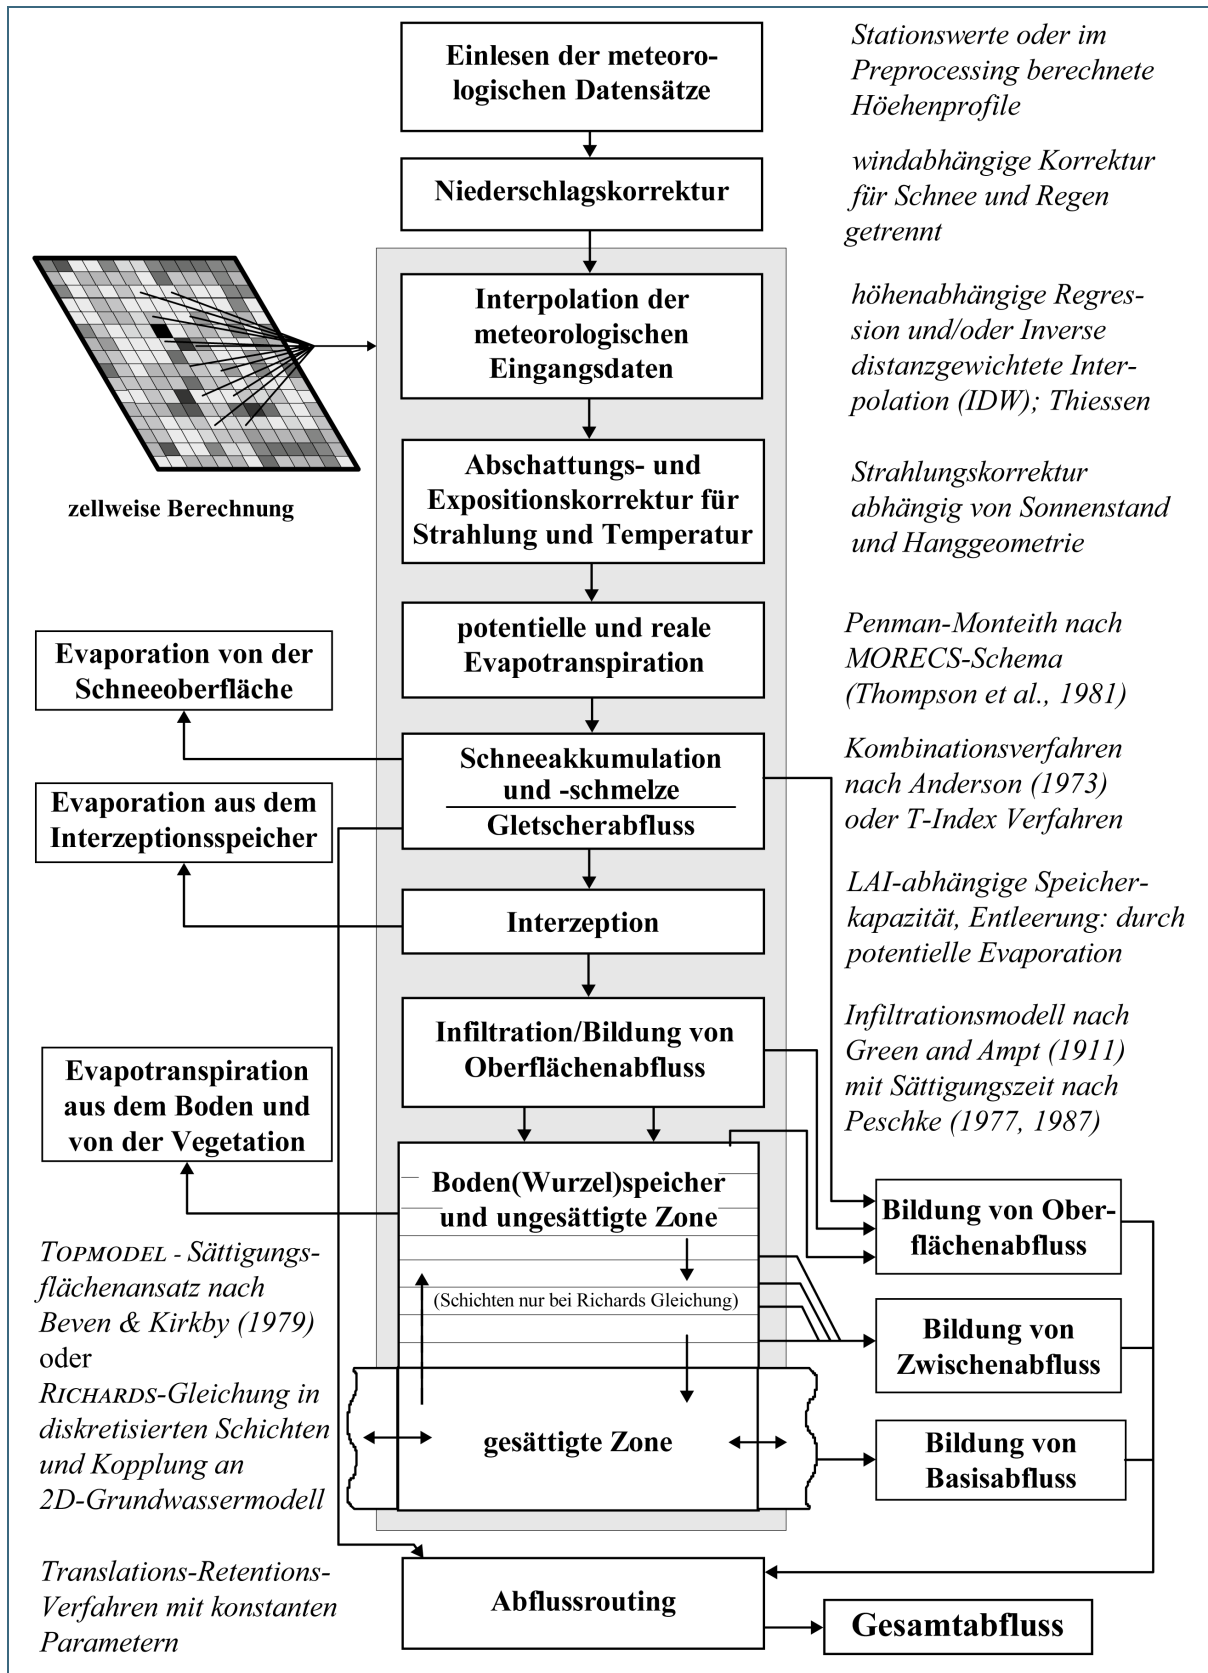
Einlesen der meteorologischen Datensätze

Stationswerte oder im Preprocessing berechnete Höehenprofile

Niederschlagskorrektur

windabhängige Korrektur für Schnee und Regen getrennt

Interpolation der meteorologischen Eingangsdaten

höhenabhängige Regression und/oder Inverse distanzgewichtete Interpolation (IDW); Thiessen

zellweise Berechnung

Abschattungs- und Expositionskorrektur für Strahlung und Temperatur

Strahlungskorrektur abhängig von Sonnenstand und Hanggeometrie

potentielle und reale Evapotranspiration

Penman-Monteith nach MORECS-Schema (Thompson et al., 1981)

Evaporation von der Schneeoberfläche

Schneeakkumulation und -schmelze

Gletscherabfluss

Kombinationsverfahren nach Anderson (1973) oder T-Index Verfahren

Evaporation aus dem Interzeptionsspeicher

Interzeption

LAI-abhängige Speicherkapazität, Entleerung: durch potentielle Evaporation

Infiltration/Bildung von Oberflächenabfluss

Infiltrationsmodell nach Green and Ampt (1911) mit Sättigungszeit nach Peschke (1977, 1987)

Evapotranspiration aus dem Boden und von der Vegetation

Boden(Wurzel)speicher und ungesättigte Zone

(Schichten nur bei Richards Gleichung)

Bildung von Oberflächenabfluss

TOPMODEL - Sättigungsflächenansatz nach Beven & Kirkby (1979) oder RICHARDS-Gleichung in diskretisierten Schichten und Kopplung an 2D-Grundwassermodell

Bildung von Zwischenabfluss

gesättigte Zone

Bildung von Basisabfluss

Translations-Retentions-Verfahren mit konstanten Parametern

Abflussrouting

Gesamtabfluss